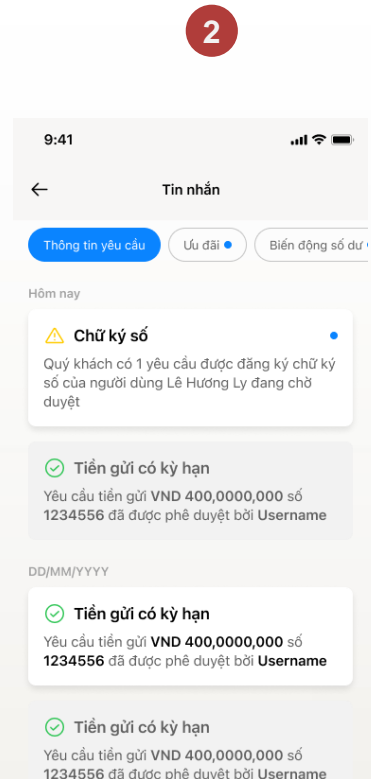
2

9:41

Tin nhắn

Thông tin yêu cầu | Ưu đãi | Biến động số dư

Hôm nay

Chữ ký số

Quý khách có 1 yêu cầu được đăng ký chữ ký số của người dùng Lê Hương Ly đang chờ duyệt

Tiền gửi có kỳ hạn

Yêu cầu tiền gửi **VND 400,0000,000** số **1234556** đã được phê duyệt bởi **Username**

DD/MM/YYYY

Tiền gửi có kỳ hạn

Yêu cầu tiền gửi **VND 400,0000,000** số **1234556** đã được phê duyệt bởi **Username**

Tiền gửi có kỳ hạn

Yêu cầu tiền gửi **VND 400,0000,000** số **1234556** đã được phê duyệt bởi **Username**